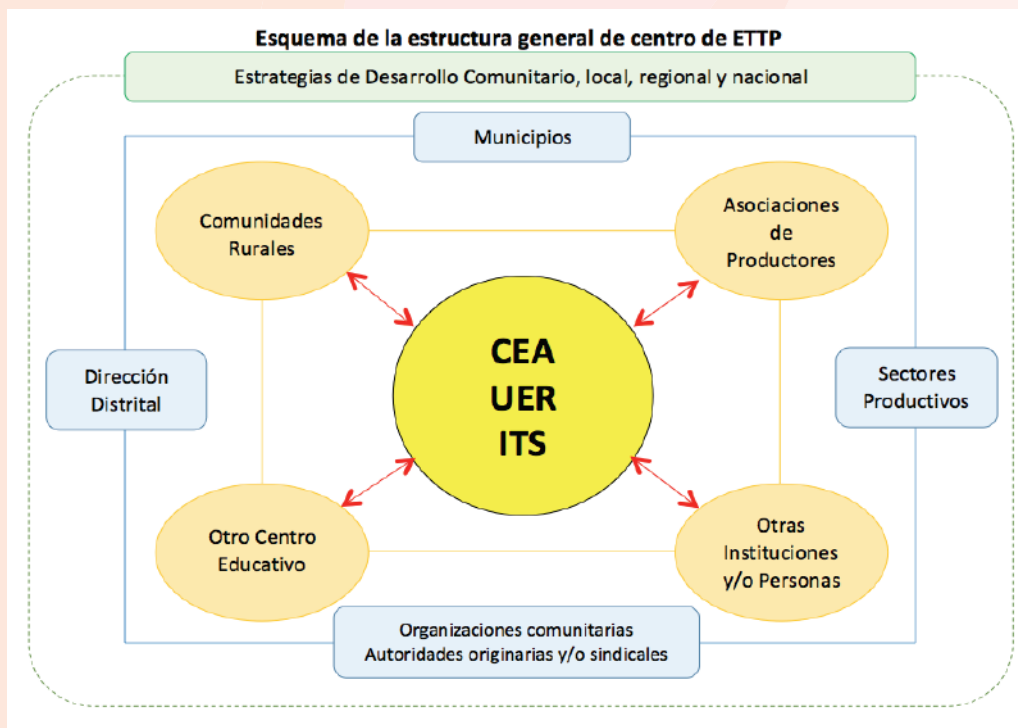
Esquema de la estructura general de centro de ETTP

Estrategias de Desarrollo Comunitario, local, regional y nacional

Municipios

Comunidades Rurales

Asociaciones de Productores

Dirección Distrital

CEA
UER
ITS

Sectores Productivos

Otro Centro Educativo

Otras Instituciones y/o Personas

Organizaciones comunitarias
Autoridades originarias y/o sindicales